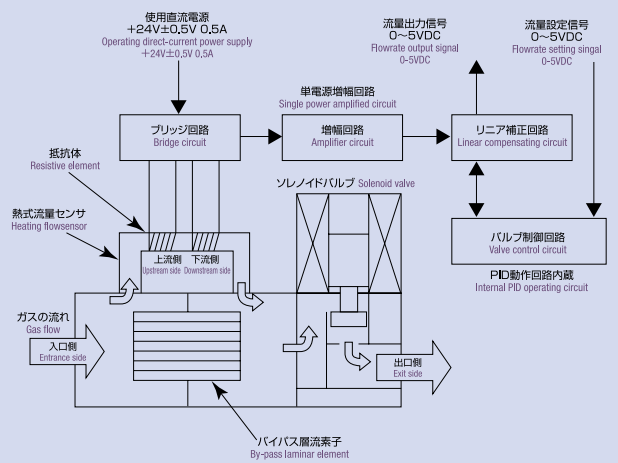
使用直流電源
+24V±0.5V 0.5A
Operating direct-current power supply
+24V±0.5V 0.5A

流量出力信号
0～5VDC
Flowrate output signal
0-5VDC

流量設定信号
0～5VDC
Flowrate setting singal
0-5VDC

単電源増幅回路
Single power amplified circuit

ブリッジ回路
Bridge circuit

増幅回路
Amplifier circuit

リニア補正回路
Linear compensating circuit

抵抗体
Resistive element

ソレノイドバルブ Solenoid valve

熱式流量センサ
Heating flowsensor

バルブ制御回路
Valve control circuit

PID動作回路内蔵
Internal PID operating circuit

上流側
Upstream side

下流側
Downstream side

ガスの流れ
Gas flow

入口側
Entrance side

出口側
Exit side

バイパス層流素子
By-pass laminar element